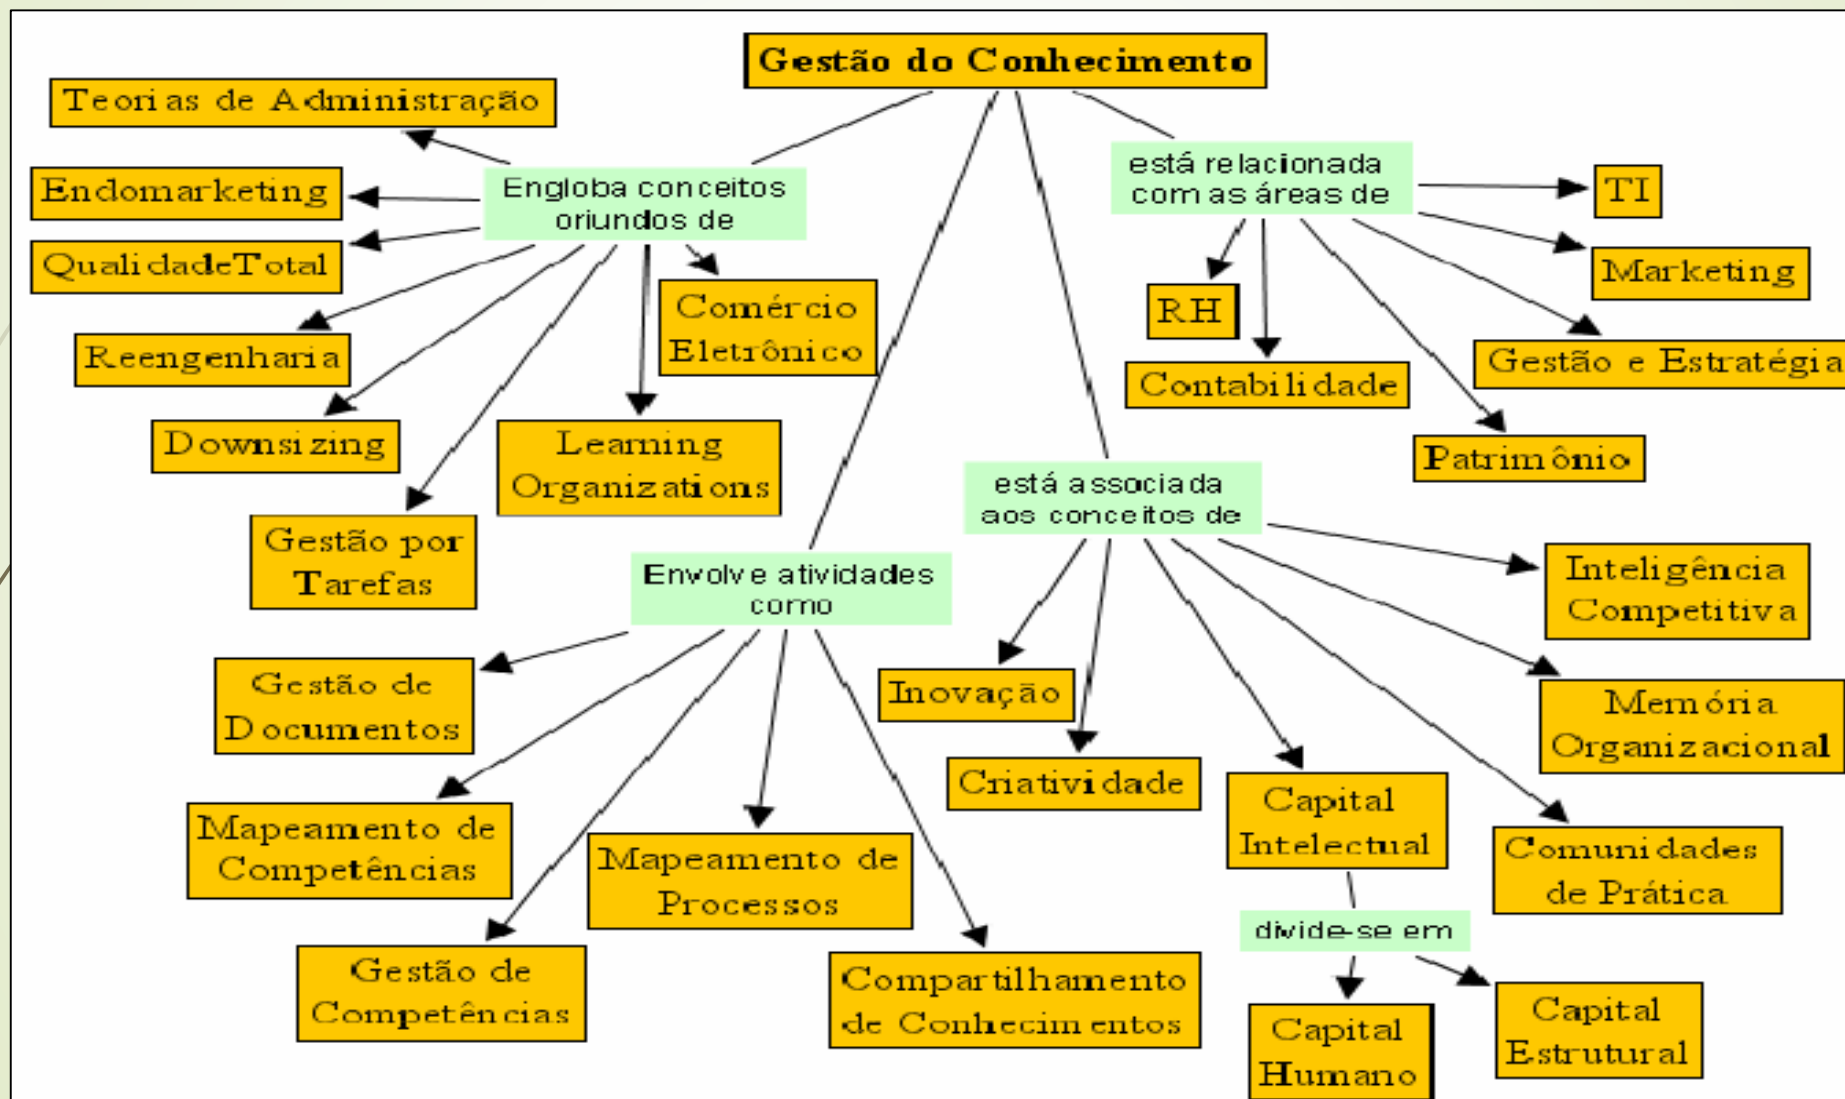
Gestão do Conhecimento

Teorias de Administração

Endomarketing

QualidadeTotal

Engloba conceitos oriundos de

Reengenharia

Downsizing

Gestão por Tarefas

Learning Organizations

Comércio Eletrônico

está relacionada com as áreas de

TI

Marketing

RH

Contabilidade

Gestão e Estratégia

Patrimônio

está associada aos conceitos de

Inteligência Competitiva

Memória Organizacional

Comunidades de Prática

Capital Intelectual

Criatividade

Inovação

divide-se em

Capital Humano

Capital Estrutural

Envolve atividades como

Gestão de Documentos

Mapeamento de Competências

Mapeamento de Processos

Gestão de Competências

Compartilhamento de Conhecimentos